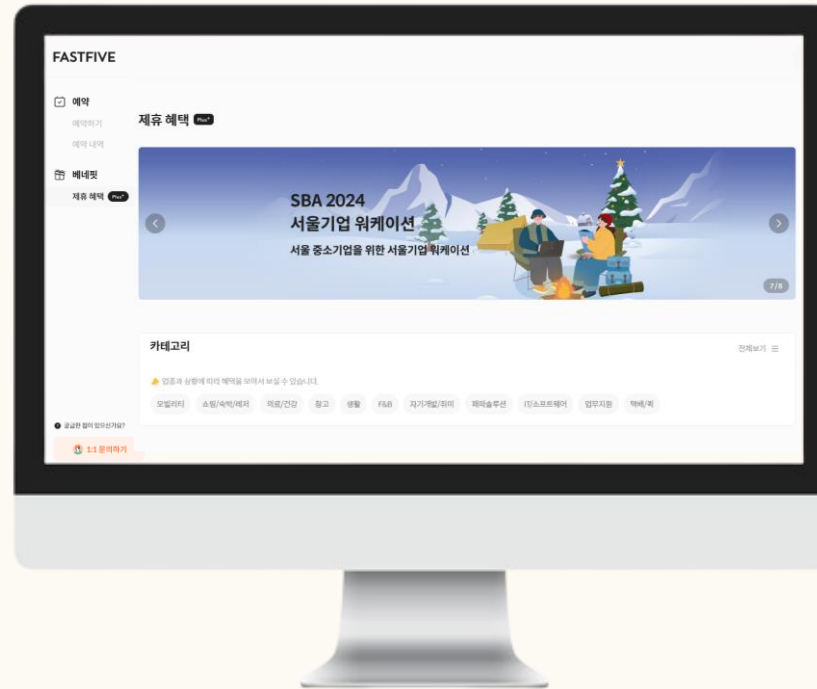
FASTFIVE

예약

예약하기

예약 내역

베네핏

제휴 혜택 Plus

제휴 혜택 Plus

SBA 2024
서울기업 워케이션

서울 중소기업을 위한 서울기업 워케이션

7/8

카테고리

전체보기

업종과 상황에 따라 혜택을 모아서 보실 수 있습니다.

모빌리티 | 쇼핑/숙박/레저 | 의료/건강 | 광고 | 생활 | F&B | 자기개발/취미 | 페파솔루션 | IT/소프트웨어 | 업무지원 | 택배/퀵

궁금한 점이 있으신가요?

1:1 문의하기